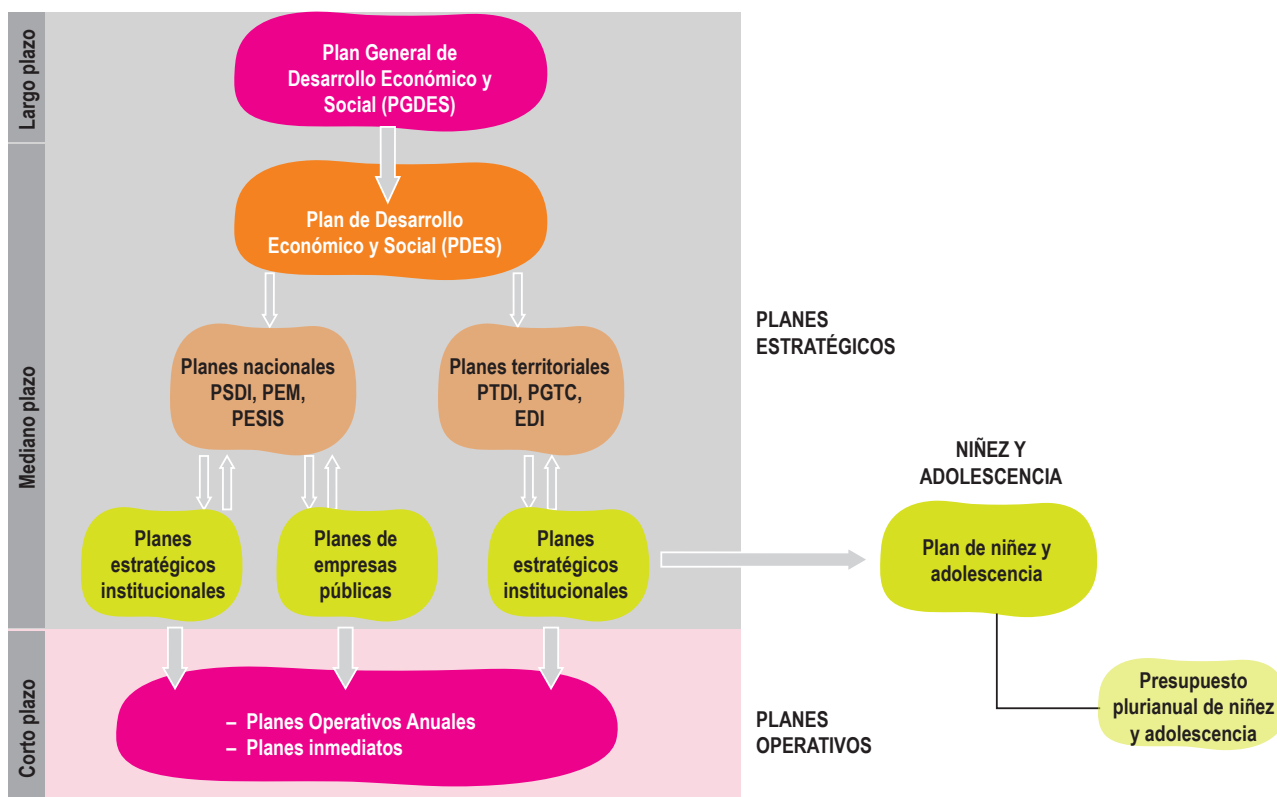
Largo plazo

Plan General de Desarrollo Económico y Social (PGDES)

Mediano plazo

Plan de Desarrollo Económico y Social (PDES)

Planes nacionales PSDI, PEM, PESIS

Planes territoriales PTDI, PGTC, EDI

PLANES ESTRATÉGICOS

Planes estratégicos institucionales

Planes de empresas públicas

Planes estratégicos institucionales

NIÑEZ Y ADOLESCENCIA

Plan de niñez y adolescencia

Corto plazo

– Planes Operativos Anuales
– Planes inmediatos

PLANES OPERATIVOS

Presupuesto plurianual de niñez y adolescencia